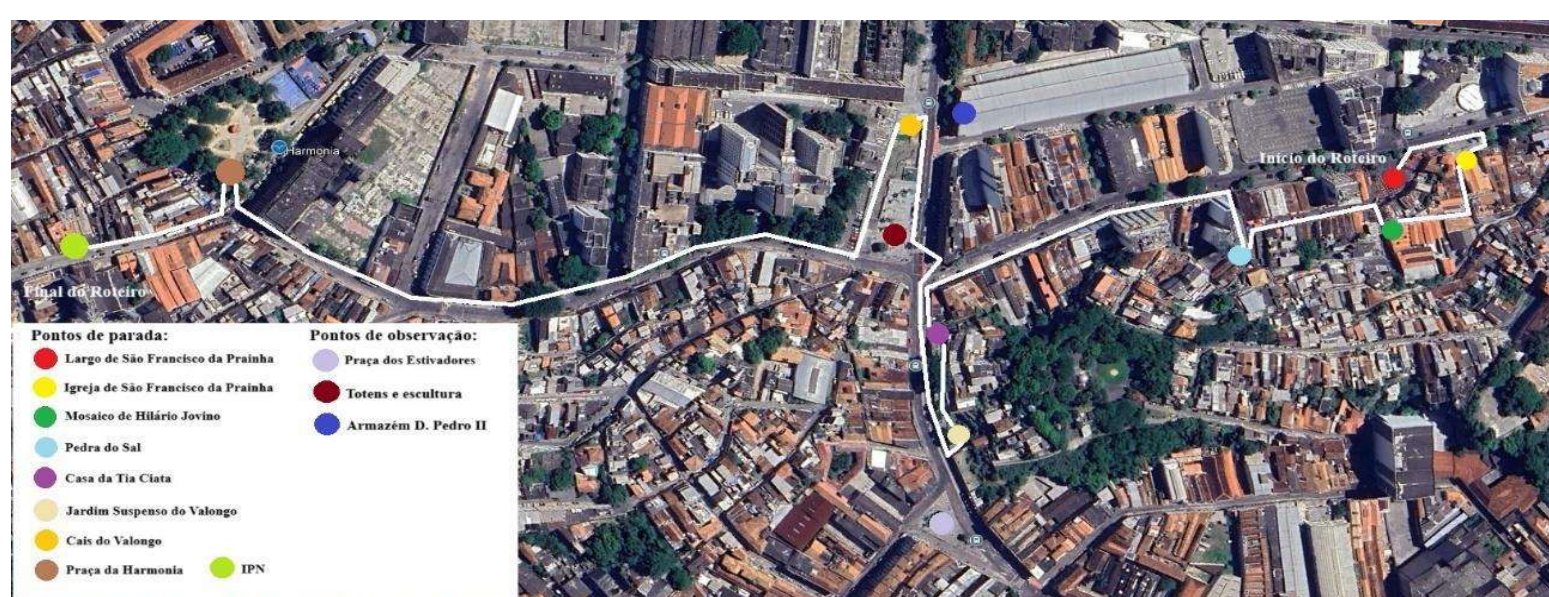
Harmonia

Início do Roteiro

Final do Roteiro

Pontos de parada:
Largo de São Francisco da Prainha
Igreja de São Francisco da Prainha
Mosaico de Hilário Jovino
Pedra do Sal
Casa da Tia Ciata
Jardim Suspenso do Valongo
Cais do Valongo
Praça da Harmonia
IPN

Pontos de observação:
Praça dos Estivadores
Totens e escultura
Armazém D. Pedro II